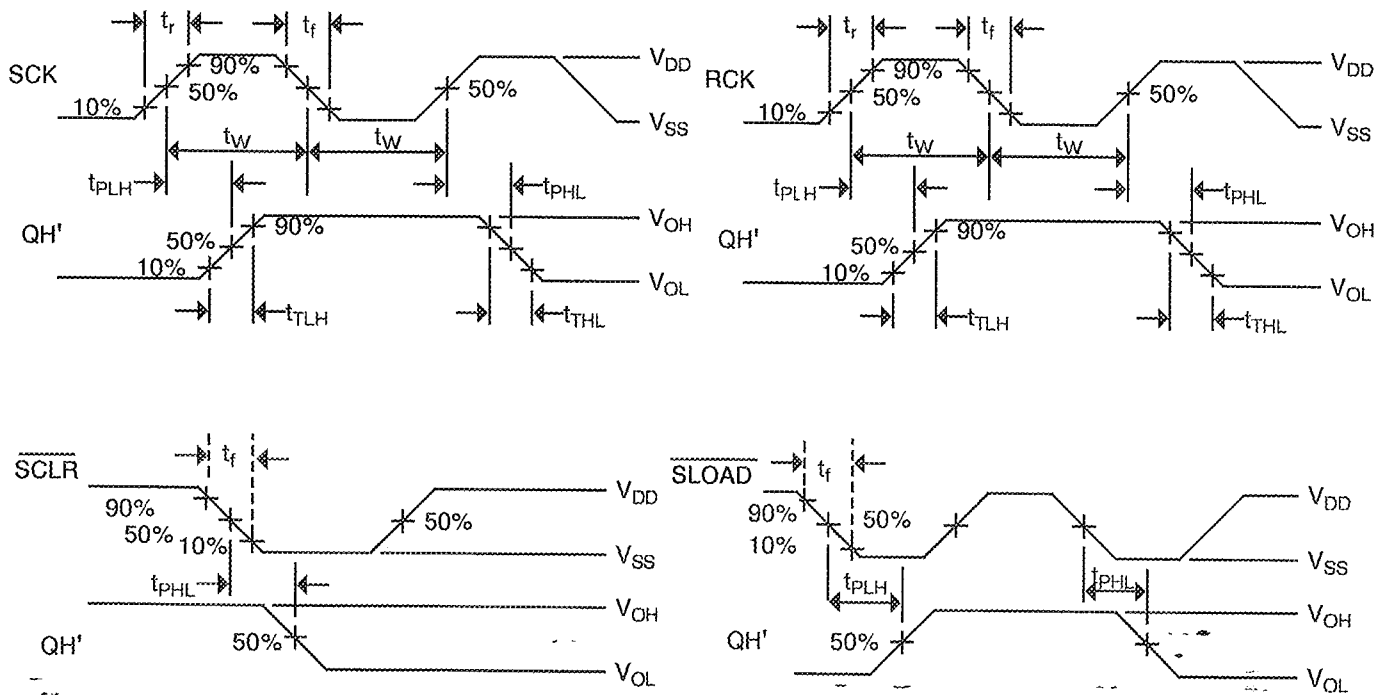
$t_r$ $t_f$
SCK
90%
50%
10%
$V_{DD}$
50%
$V_{SS}$
$t_W$ $t_W$
$t_{PLH}$
$t_{PHL}$
QH'
90%
50%
10%
$V_{OH}$
$V_{OL}$
$t_{TLH}$
$t_{THL}$

$t_r$ $t_f$
RCK
90%
50%
10%
$V_{DD}$
50%
$V_{SS}$
$t_W$ $t_W$
$t_{PLH}$
$t_{PHL}$
QH'
90%
50%
10%
$V_{OH}$
$V_{OL}$
$t_{TLH}$
$t_{THL}$

$\overline{SCLR}$
$t_f$
90%
50%
10%
50%
$V_{DD}$
$V_{SS}$
$t_{PHL}$
QH'
50%
$V_{OH}$
$V_{OL}$

$\overline{SLOAD}$
$t_f$
90%
50%
10%
$V_{DD}$
$V_{SS}$
$t_{PLH}$
$t_{PHL}$
QH'
50%
$V_{OH}$
$V_{OL}$